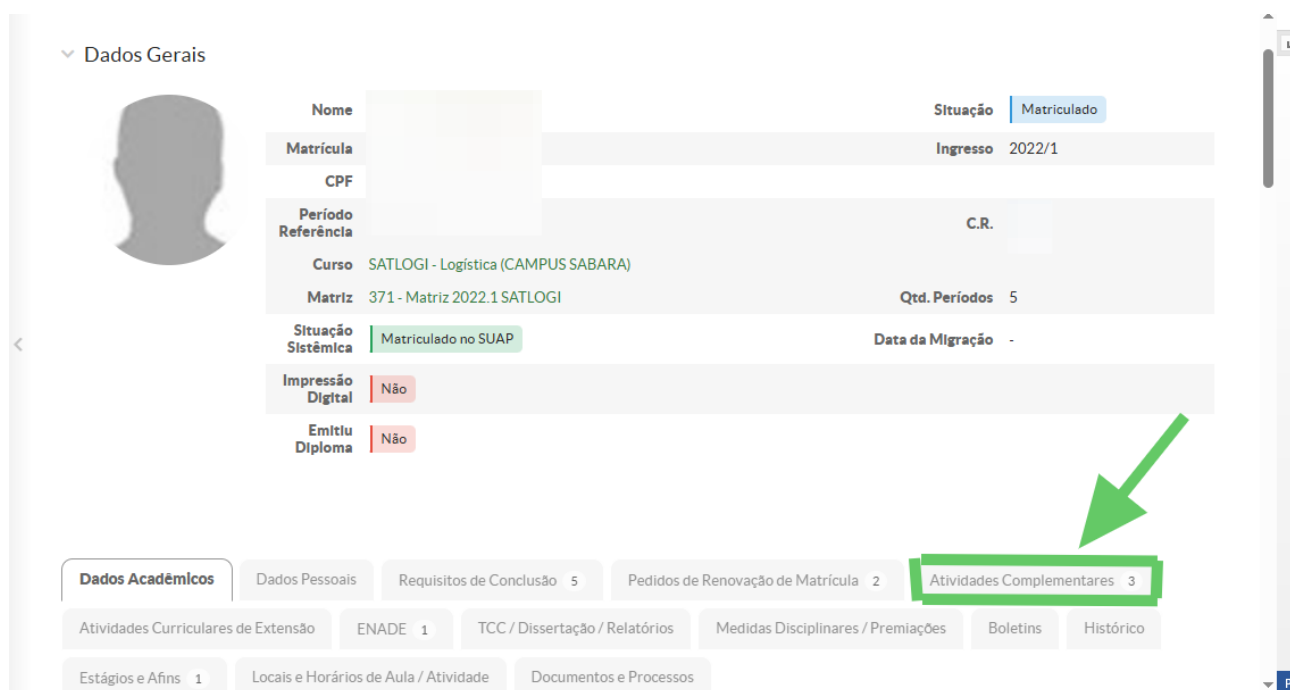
Dados Gerais

Nome
Matrícula
CPF
Período Referência
Curso SATLOGI - Logística (CAMPUS SABARA)
Matriz 371 - Matriz 2022.1 SATLOGI
Situação Sistêmica Matriculado no SUAP
Impressão Digital Não
Emitiu Diploma Não

Situação Matriculado
Ingresso 2022/1
C.R.
Qtd. Períodos 5
Data da Migração -

Dados Acadêmicos
Dados Pessoais
Requisitos de Conclusão 5
Pedidos de Renovação de Matrícula 2
Atividades Complementares 3
Atividades Curriculares de Extensão
ENADE 1
TCC / Dissertação / Relatórios
Medidas Disciplinares / Premiações
Boletins
Histórico
Estágios e Afins 1
Locais e Horários de Aula / Atividade
Documentos e Processos